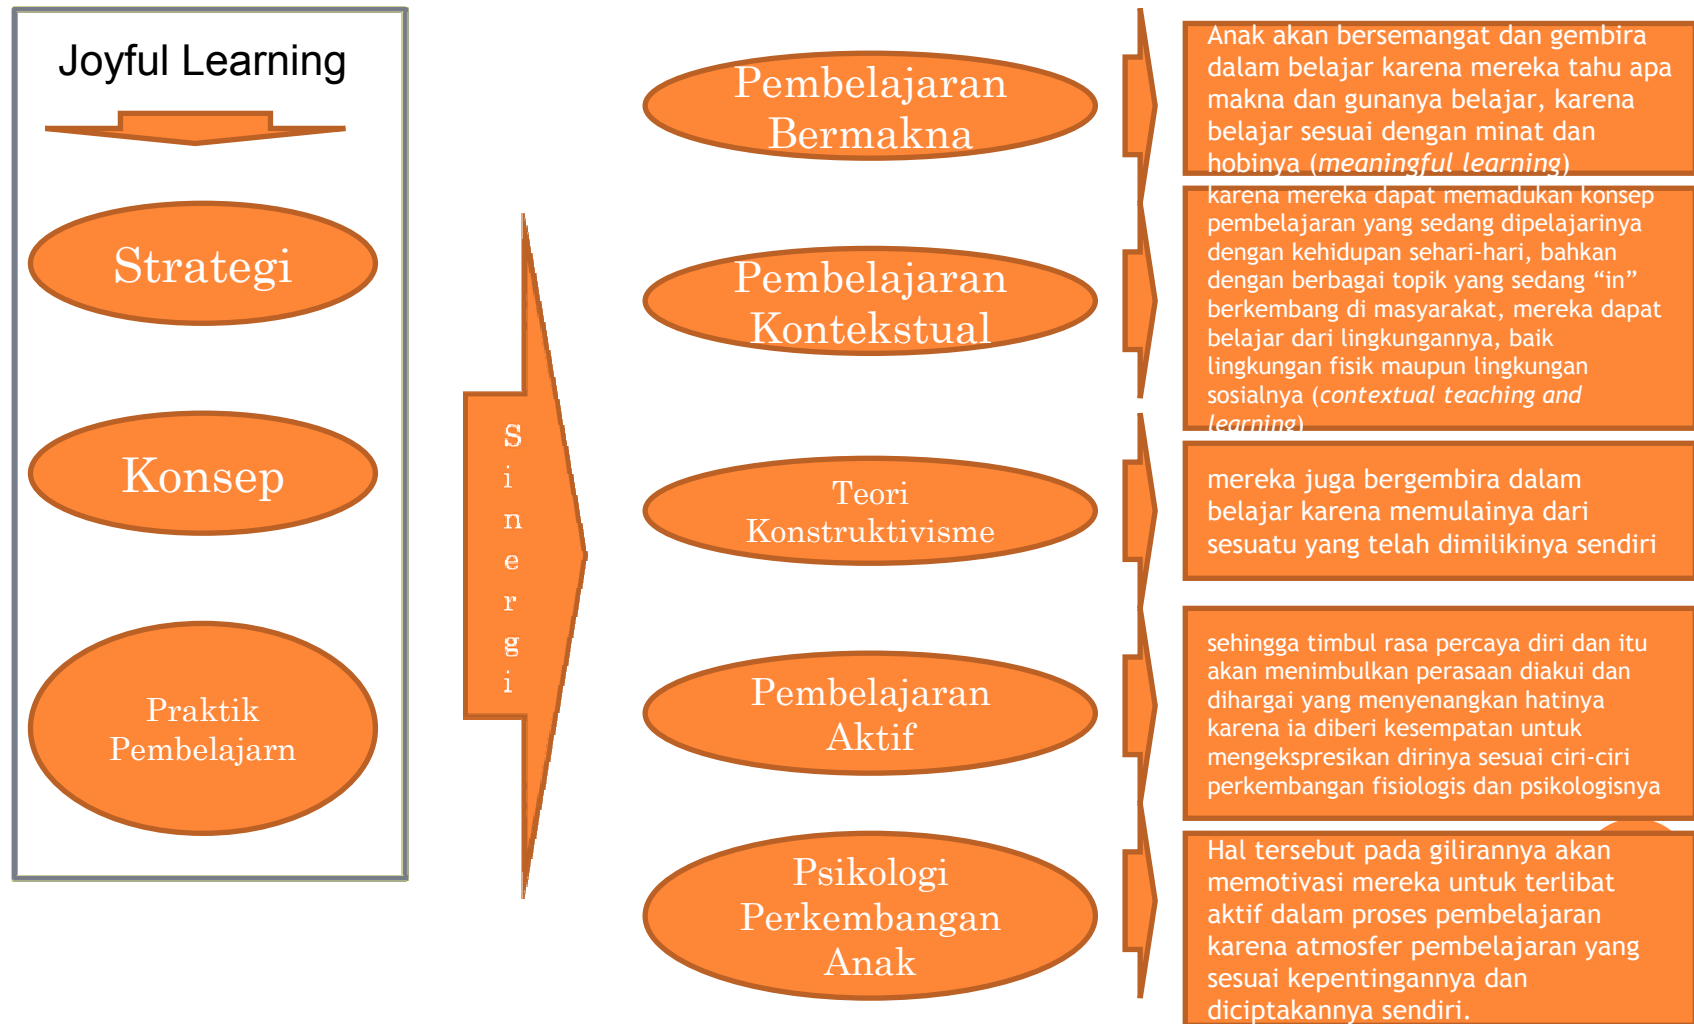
Joyful Learning

Strategi

Konsep

Praktik Pembelajarn

S i n e r g i

Pembelajaran Bermakna

Pembelajaran Kontekstual

Teori Konstruktivisme

Pembelajaran Aktif

Psikologi Perkembangan Anak

Anak akan bersemangat dan gembira dalam belajar karena mereka tahu apa makna dan gunanya belajar, karena belajar sesuai dengan minat dan hobinya (*meaningful learning*)

karena mereka dapat memadukan konsep pembelajaran yang sedang dipelajarinya dengan kehidupan sehari-hari, bahkan dengan berbagai topik yang sedang “in” berkembang di masyarakat, mereka dapat belajar dari lingkungannya, baik lingkungan fisik maupun lingkungan sosialnya (*contextual teaching and learning*)

mereka juga bergembira dalam belajar karena memulainya dari sesuatu yang telah dimilikinya sendiri

sehingga timbul rasa percaya diri dan itu akan menimbulkan perasaan diakui dan dihargai yang menyenangkan hatinya karena ia diberi kesempatan untuk mengekspresikan dirinya sesuai ciri-ciri perkembangan fisiologis dan psikologisnya

Hal tersebut pada gilirannya akan memotivasi mereka untuk terlibat aktif dalam proses pembelajaran karena atmosfer pembelajaran yang sesuai kepentingannya dan diciptakannya sendiri.